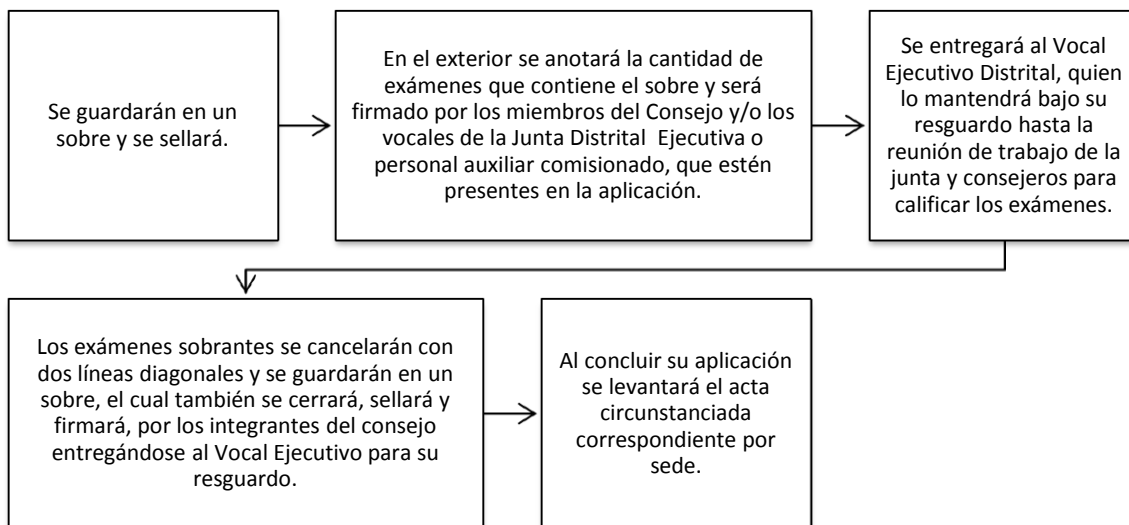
Se guardarán en un sobre y se sellará.

En el exterior se anotará la cantidad de exámenes que contiene el sobre y será firmado por los miembros del Consejo y/o los vocales de la Junta Distrital Ejecutiva o personal auxiliar comisionado, que estén presentes en la aplicación.

Se entregará al Vocal Ejecutivo Distrital, quien lo mantendrá bajo su resguardo hasta la reunión de trabajo de la junta y consejeros para calificar los exámenes.

Los exámenes sobrantes se cancelarán con dos líneas diagonales y se guardarán en un sobre, el cual también se cerrará, sellará y firmará, por los integrantes del consejo entregándose al Vocal Ejecutivo para su resguardo.

Al concluir su aplicación se levantará el acta circunstanciada correspondiente por sede.